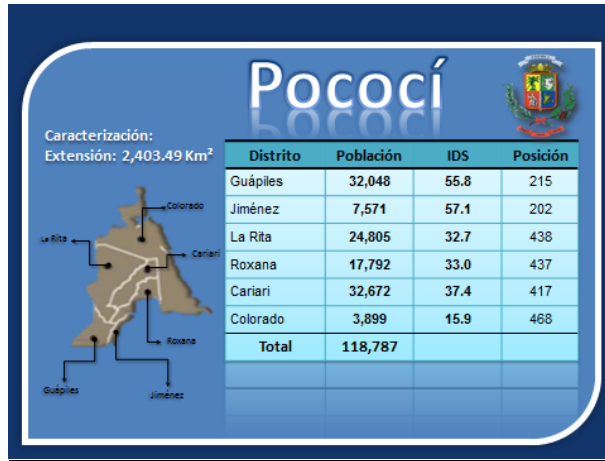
Pococí

Caracterización:
Extensión: 2,403.49 Km²

| Distrito | Población | IDS | Posición |
|---|---|---|---|
| Guápiles | 32,048 | 55.8 | 215 |
| Jiménez | 7,571 | 57.1 | 202 |
| La Rita | 24,805 | 32.7 | 438 |
| Roxana | 17,792 | 33.0 | 437 |
| Cariari | 32,672 | 37.4 | 417 |
| Colorado | 3,899 | 15.9 | 468 |
| Total | 118,787 | | |

Colorado
La Rita
Cariari
Roxana
Guápiles
Jiménez